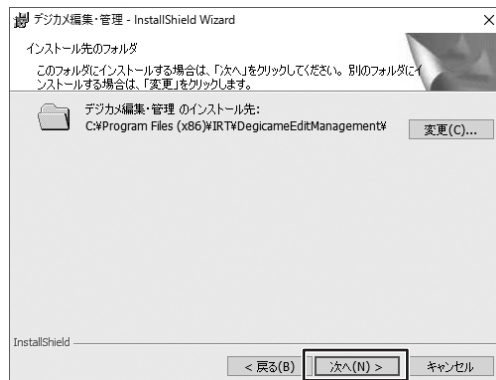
デジカメ編集・管理 - InstallShield Wizard

×

インストール先のフォルダ

このフォルダにインストールする場合は、「次へ」をクリックしてください。別のフォルダにインストールする場合は、「変更」をクリックします。

デジカメ編集・管理 のインストール先:
C:¥Program Files (x86)¥IRT¥DegicameEditManagement¥

変更(C)...

InstallShield

< 戻る(B)

次へ(N) >

キャンセル